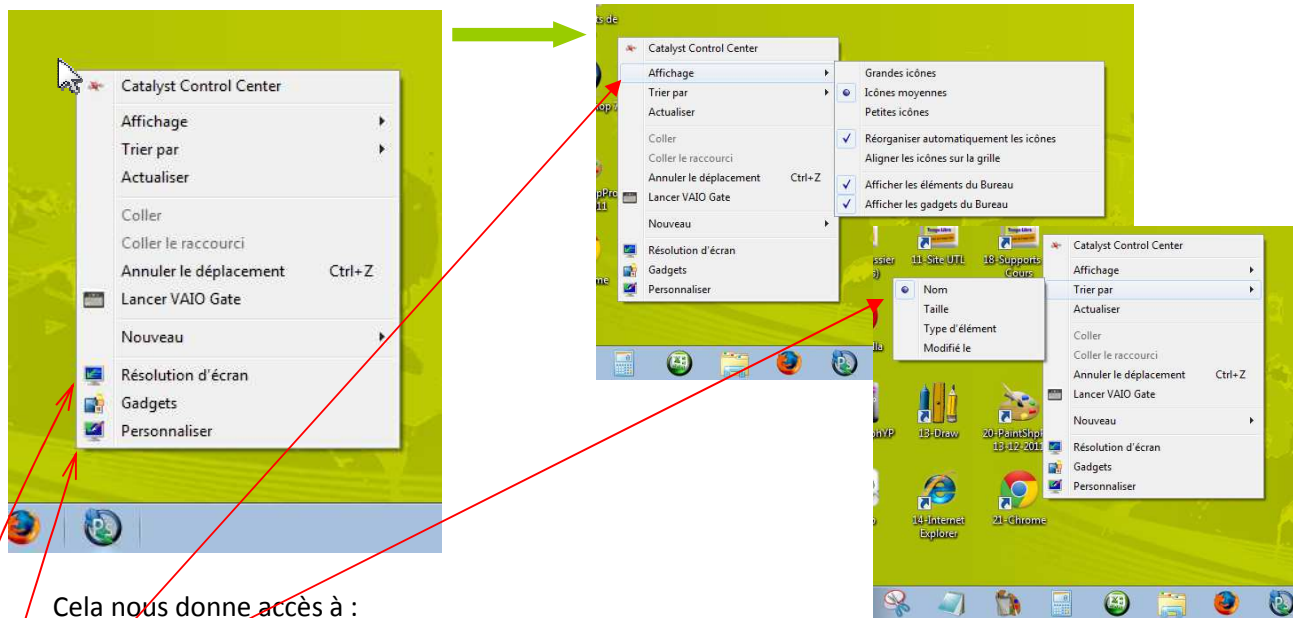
Catalyst Control Center
Affichage
Trier par
Actualiser
Coller
Coller le raccourci
Annuler le déplacement Ctrl+Z
Lancer VAIO Gate
Nouveau
Résolution d'écran
Gadgets
Personnaliser

ts de
Catalyst Control Center
Affichage
Trier par
Actualiser
Coller
Coller le raccourci
Annuler le déplacement Ctrl+Z
Lancer VAIO Gate
Nouveau
Résolution d'écran
Gadgets
Personnaliser

Grandes icônes
Icônes moyennes
Petites icônes
Réorganiser automatiquement les icônes
Aligner les icônes sur la grille
Afficher les éléments du Bureau
Afficher les gadgets du Bureau

11-Site UTL
18-Supports Cours
13-Draw
20-PaintShop 13-12 2011
14-Internet Explorer
21-Chrome

Catalyst Control Center
Affichage
Trier par
Actualiser
Coller
Coller le raccourci
Annuler le déplacement Ctrl+Z
Lancer VAIO Gate
Nouveau
Résolution d'écran
Gadgets
Personnaliser

Nom
Taille
Type d'élément
Modifié le

Cela nous donne accès à :